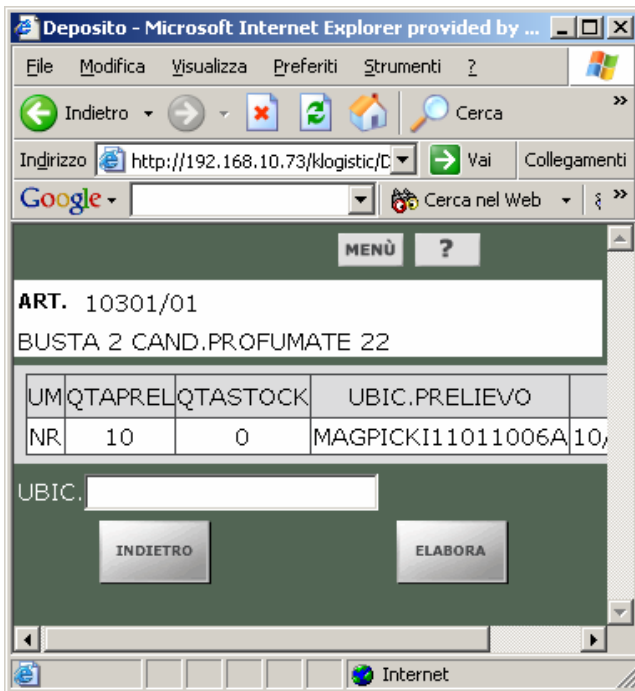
Deposito - Microsoft Internet Explorer provided by ...

File Modifica Visualizza Preferiti Strumenti ?

Indietro Cerca

Indirizzo http://192.168.10.73/klogistic/D Vai Collegamenti

Google Cerca nel Web

MENÙ ?

ART. 10301/01

BUSTA 2 CAND.PROFUMATE 22

| UM | QTAPREL | QTASTOCK | UBIC.PRELIEVO | |
|---|---|---|---|---|
| NR | 10 | 0 | MAGPICKI11011006A | 10/ |

UBIC.

INDIETRO ELABORA

Internet